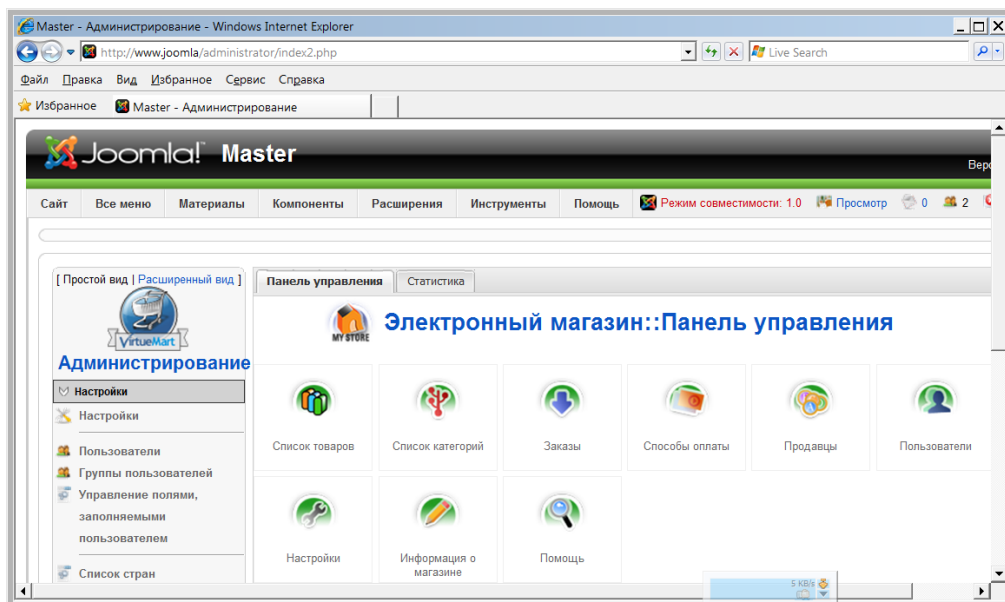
Master - Администрирование - Windows Internet Explorer

http://www.joomla/administrator/index2.php

Live Search

Файл Правка Вид Избранное Сервис Справка

Избранное Master - Администрирование

Joomla! Master

Веро

Сайт Все меню Материалы Компоненты Расширения Инструменты Помощь Режим совместимости: 1.0 Просмотр 0 2

[ Простой вид | Расширенный вид ]

VirtueMart

Администрирование

Настройки

Настройки

Пользователи

Группы пользователей

Управление полями, заполняемыми пользователем

Список стран

Панель управления Статистика

MY STORE

Электронный магазин::Панель управления

Список товаров

Список категорий

Заказы

Способы оплаты

Продавцы

Пользователи

Настройки

Информация о магазине

Помощь

5 KB/s